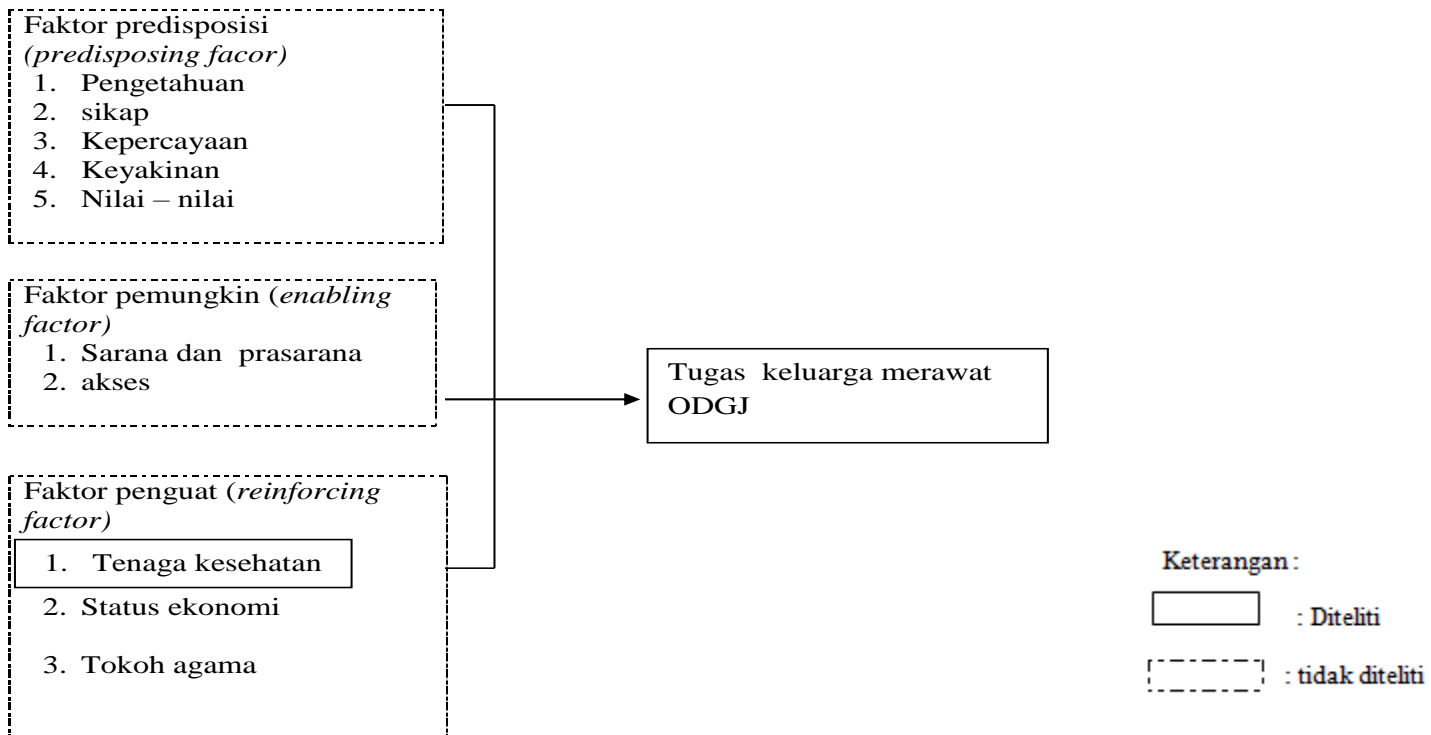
Faktor predisposisi
*(predisposing facor)*
1. Pengetahuan
2. sikap
3. Kepercayaan
4. Keyakinan
5. Nilai – nilai

Faktor pemungkin (*enabling factor)*
1. Sarana dan prasarana
2. akses

Faktor penguat (*reinforcing factor)*
1. Tenaga kesehatan
2. Status ekonomi
3. Tokoh agama

Tugas keluarga merawat ODGJ

Keterangan :
: Diteliti
: tidak diteliti